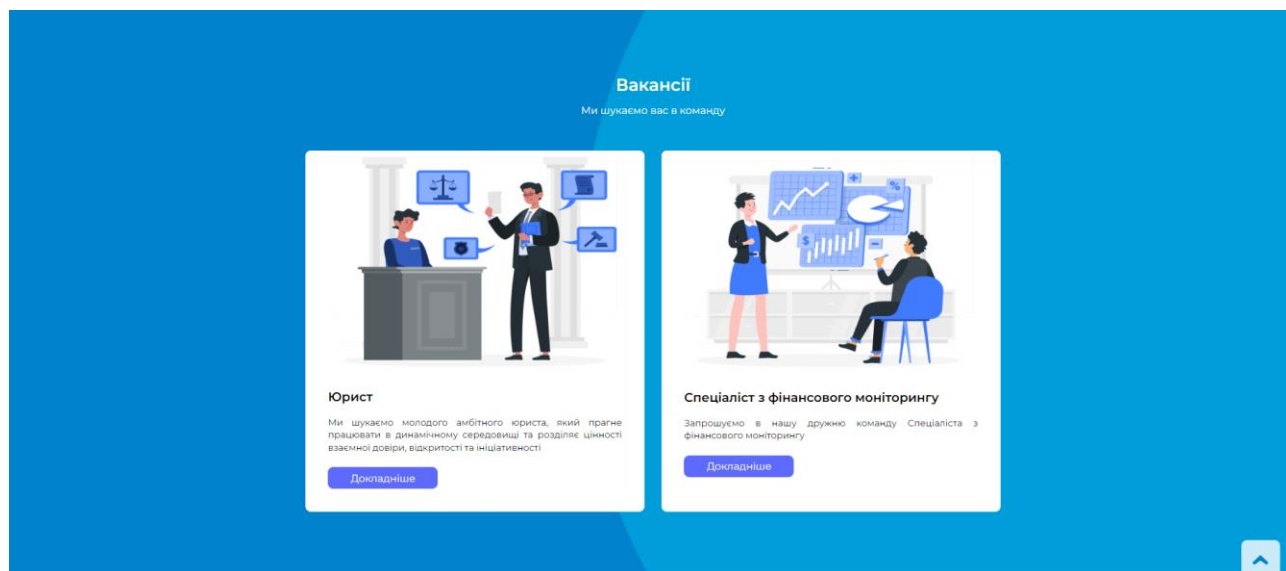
Вакансії

Ми шукаємо вас в команду

Юрист

Ми шукаємо молодого амбітного юриста, який прагне працювати в динамічному середовищі та розділяє цінності взаємної довіри, відкритості та ініціативності

Докладніше

Спеціаліст з фінансового моніторингу

Запрошуємо в нашу дружню команду Спеціаліста з фінансового моніторингу

Докладніше